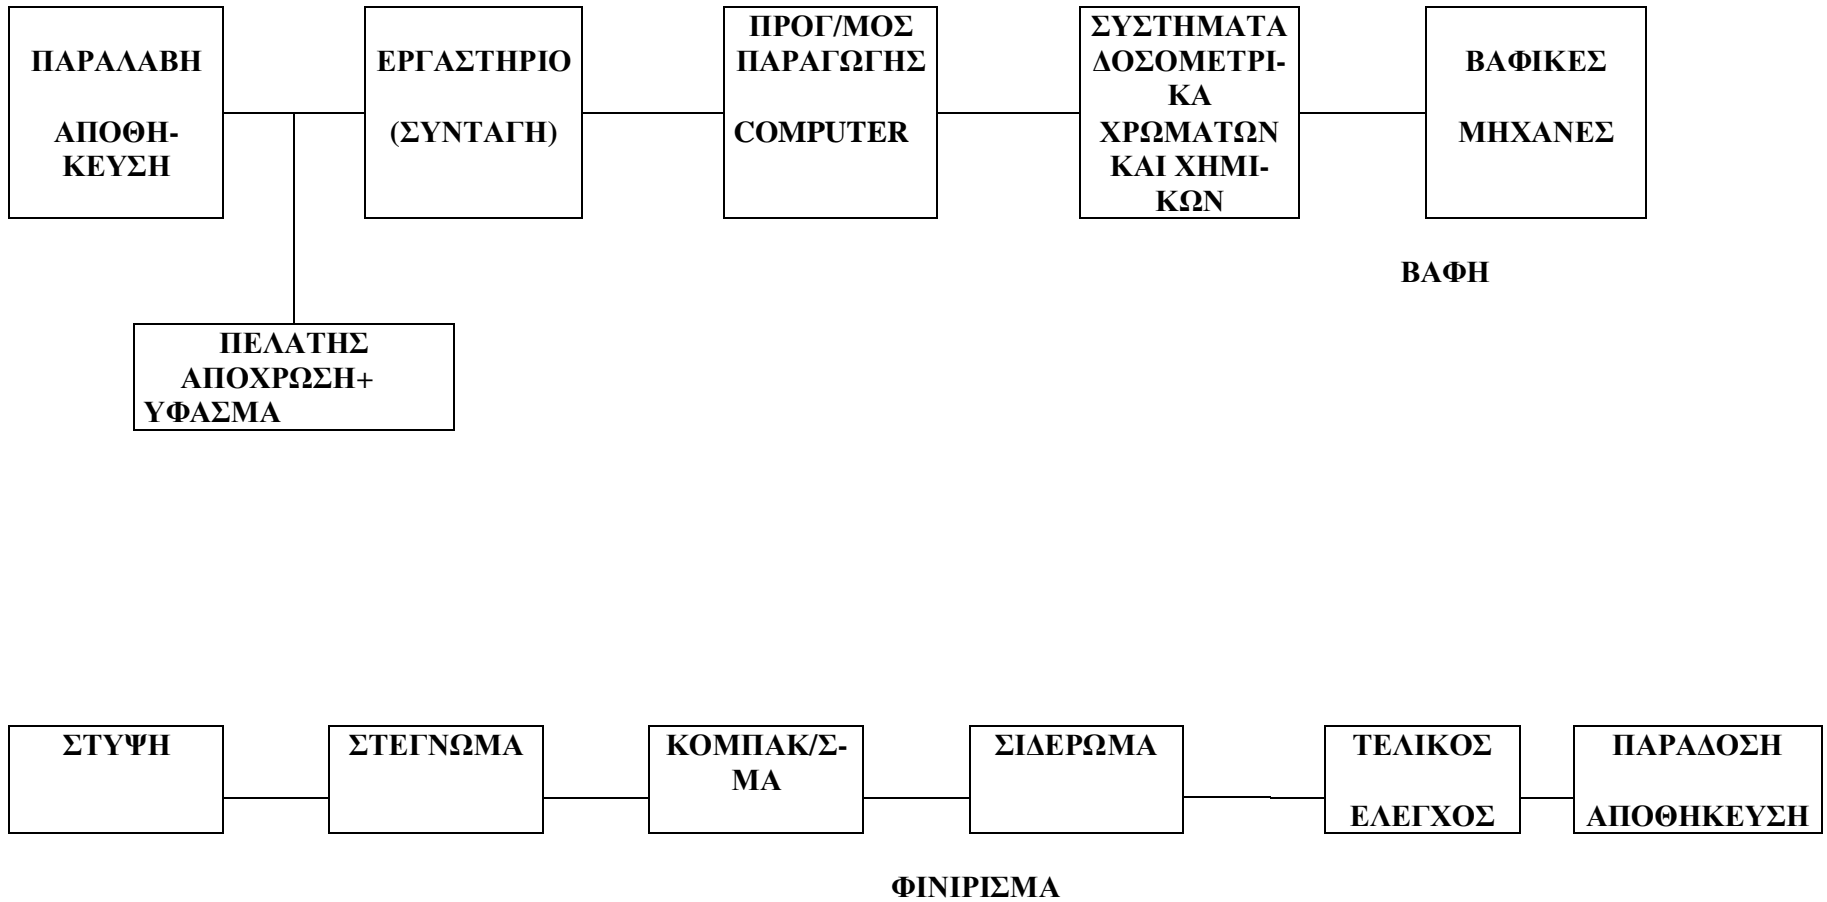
ΠΑΡΑΛΑΒΗ

ΑΠΟΘΗΚΕΥΣΗ

ΕΡΓΑΣΤΗΡΙΟ

(ΣΥΝΤΑΓΗ)

ΠΡΟΓ/ΜΟΣ ΠΑΡΑΓΩΓΗΣ

COMPUTER

ΣΥΣΤΗΜΑΤΑ ΔΟΣΟΜΕΤΡΙΚΑ ΧΡΩΜΑΤΩΝ ΚΑΙ ΧΗΜΙΚΩΝ

ΒΑΦΙΚΕΣ

ΜΗΧΑΝΕΣ

ΒΑΦΗ

ΠΕΛΑΤΗΣ ΑΠΟΧΡΩΣΗ+ ΥΦΑΣΜΑ

ΣΤΥΨΗ

ΣΤΕΓΝΩΜΑ

ΚΟΜΠΑΚ/ΣΜΑ

ΣΙΔΕΡΩΜΑ

ΤΕΛΙΚΟΣ

ΕΛΕΓΧΟΣ

ΠΑΡΑΔΟΣΗ

ΑΠΟΘΗΚΕΥΣΗ

ΦΙΝΙΡΙΣΜΑ